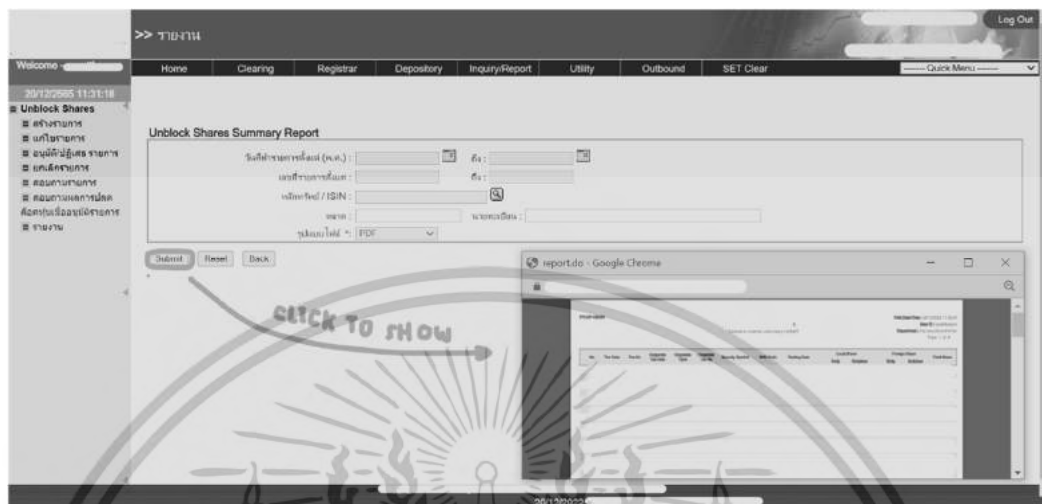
>> รายงาน

Log Out

Welcome - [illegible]

20/12/2565 11:31:18

Home | Clearing | Registrar | Depository | Inquiry/Report | Utility | Outbound | SET Clear | ------ Quick Menu ------

Unblock Shares
สร้างรายการ
แก้ไขรายการ
อนุมัติ/ปฏิเสธ รายการ
ยกเลิกรายการ
สอบถามรายการ
สอบถามผลการปลดล็อคหุ้นเพื่ออนุมัติรายการ
รายงาน

Unblock Shares Summary Report

วันที่ทำรายการที่แจ้ง (พ.ศ.) : ถึง :
เลขที่รายการที่แจ้ง : ถึง :
หลักทรัพย์ / ISIN :
ขนาด : นายทะเบียน :
รูปแบบไฟล์ *: PDF

Submit | Reset | Back

CLICK TO SHOW

report.do - Google Chrome

20/12/2022